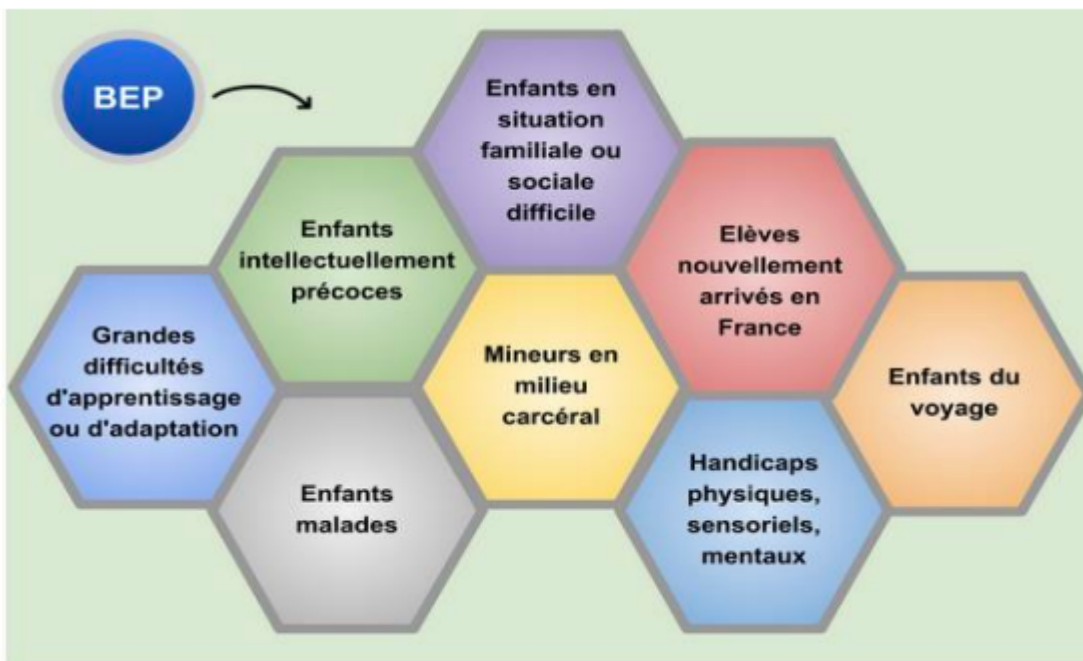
BEP

Enfants en situation familiale ou sociale difficile

Enfants intellectuellement précoces

Elèves nouvellement arrivés en France

Grandes difficultés d'apprentissage ou d'adaptation

Mineurs en milieu carcéral

Enfants du voyage

Enfants malades

Handicaps physiques, sensoriels, mentaux